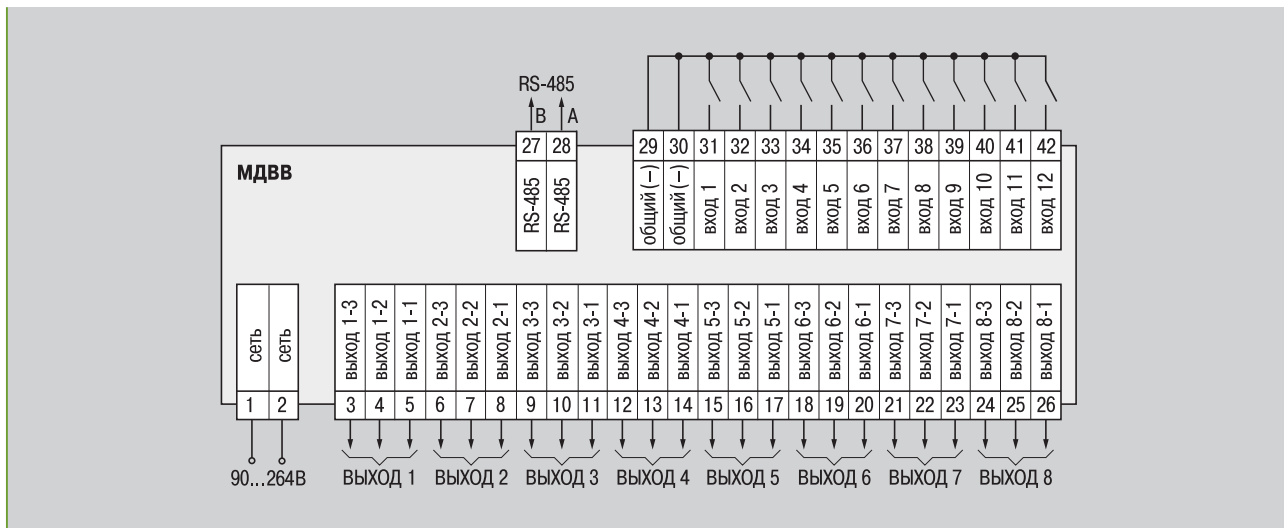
RS-485
B A

27 28
RS-485 RS-485

29 30 31 32 33 34 35 36 37 38 39 40 41 42
общий (–) общий (–) вход 1 вход 2 вход 3 вход 4 вход 5 вход 6 вход 7 вход 8 вход 9 вход 10 вход 11 вход 12

МДВВ

сеть сеть
1 2

выход 1-3 выход 1-2 выход 1-1 выход 2-3 выход 2-2 выход 2-1 выход 3-3 выход 3-2 выход 3-1 выход 4-3 выход 4-2 выход 4-1 выход 5-3 выход 5-2 выход 5-1 выход 6-3 выход 6-2 выход 6-1 выход 7-3 выход 7-2 выход 7-1 выход 8-3 выход 8-2 выход 8-1
3 4 5 6 7 8 9 10 11 12 13 14 15 16 17 18 19 20 21 22 23 24 25 26

90...264В ВЫХОД 1 ВЫХОД 2 ВЫХОД 3 ВЫХОД 4 ВЫХОД 5 ВЫХОД 6 ВЫХОД 7 ВЫХОД 8